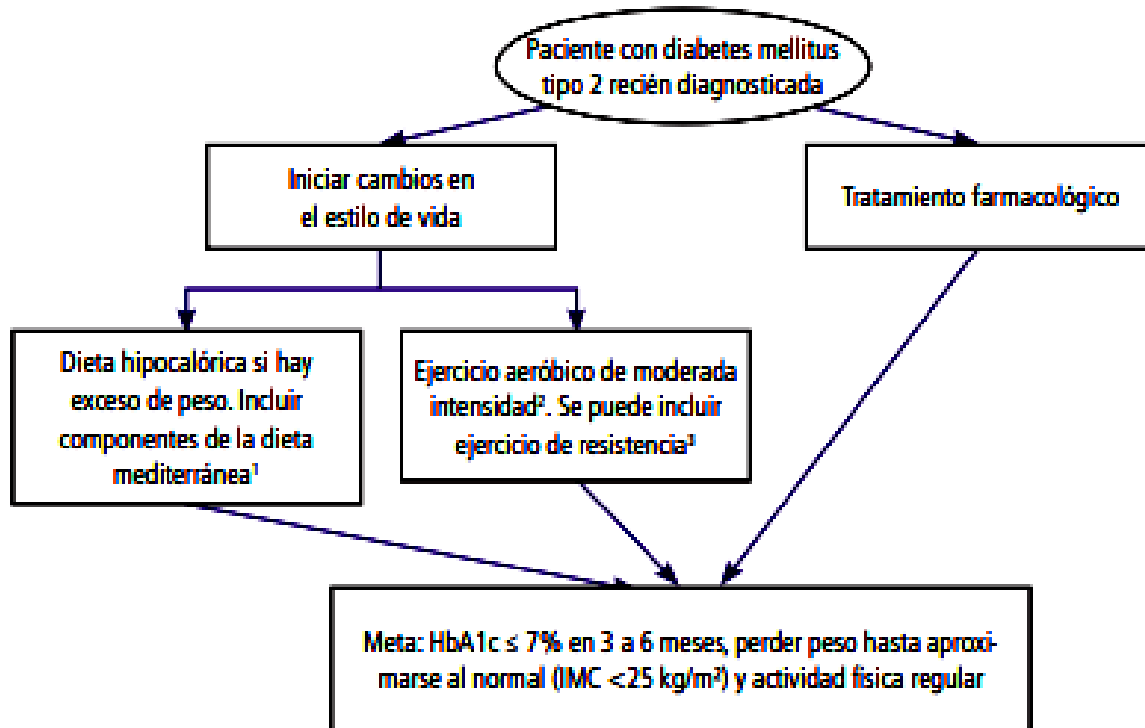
Paciente con diabetes mellitus tipo 2 recién diagnosticada

Iniciar cambios en el estilo de vida

Tratamiento farmacológico

Dieta hipocalórica si hay exceso de peso. Incluir componentes de la dieta mediterránea$^1$

Ejercicio aeróbico de moderada intensidad$^2$. Se puede incluir ejercicio de resistencia$^3$

Meta: HbA1c $\leq$ 7% en 3 a 6 meses, perder peso hasta aproximarse al normal (IMC <25 kg/m$^2$) y actividad física regular